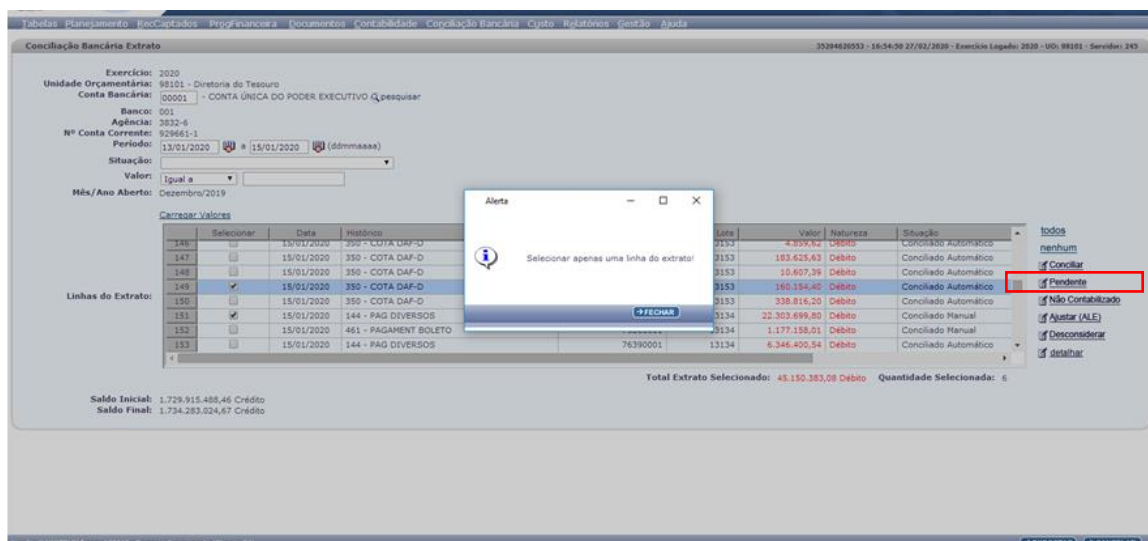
Tabelas Planejamento RecCaptados ProgFinanceira Documentos Contabilidade Conciliação Bancária Custo Relatórios Gestão Ajuda

Conciliação Bancária Extrato

35204620553 - 16:54:50 27/02/2020 - Exercício Logado: 2020 - UO: 98101 - Servidor: 245

Exercício: 2020
Unidade Orçamentária: 98101 - Diretoria do Tesouro
Conta Bancária: 00001 - CONTA ÚNICA DO PODER EXECUTIVO pesquisar
Banco: 001
Agência: 3832-6
Nº Conta Corrente: 929661-1
Período: 13/01/2020 a 15/01/2020 (ddmmaaaa)
Situação:
Valor: Igual a
Mês/Ano Aberto: Dezembro/2019

Carregar Valores

Linhas do Extrato:

| | Selecionar | Data | Histórico | | Lote | Valor | Natureza | Situação |
|---|---|---|---|---|---|---|---|---|
| 146 | | 15/01/2020 | 350 - COTA DAF-D | | 3153 | 4.859,62 | Débito | Conciliado Automático |
| 147 | | 15/01/2020 | 350 - COTA DAF-D | | 3153 | 183.625,63 | Débito | Conciliado Automático |
| 148 | | 15/01/2020 | 350 - COTA DAF-D | | 3153 | 10.607,39 | Débito | Conciliado Automático |
| 149 | ✔ | 15/01/2020 | 350 - COTA DAF-D | | 3153 | 160.154,40 | Débito | Conciliado Automático |
| 150 | | 15/01/2020 | 350 - COTA DAF-D | | 3153 | 338.816,20 | Débito | Conciliado Automático |
| 151 | ✔ | 15/01/2020 | 144 - PAG DIVERSOS | | 3134 | 22.303.699,80 | Débito | Conciliado Manual |
| 152 | | 15/01/2020 | 461 - PAGAMENT BOLETO | | 3134 | 1.177.158,01 | Débito | Conciliado Manual |
| 153 | | 15/01/2020 | 144 - PAG DIVERSOS | 76390001 | 13134 | 6.346.400,54 | Débito | Conciliado Automático |

todos
nenhum
Conciliar
Pendente
Não Contabilizado
Ajustar (ALE)
Desconsiderar
detalhar

Alerta
Selecionar apenas uma linha do extrato!
FECHAR

Total Extrato Selecionado: 45.150.383,08 Débito Quantidade Selecionada: 6

Saldo Inicial: 1.729.915.488,46 Crédito
Saldo Final: 1.734.283.024,67 Crédito